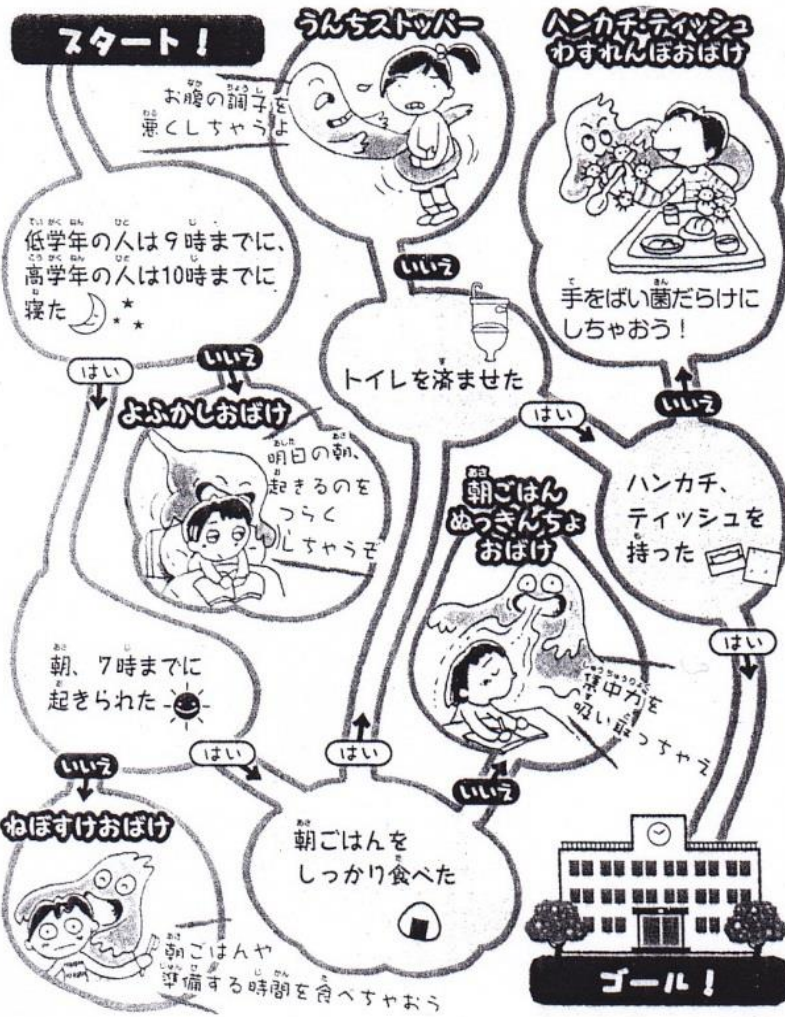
スタート！

うんちストッパー

お腹の調子を悪くしちゃうよ

ハンカチ・ティッシュわすれんぼおばけ

手をばい菌だらけにしちゃおう！

低学年の人は9時までに、高学年の人は10時までに寝た

いいえ

トイレを済ませた

はい

いいえ

よふかしおばけ

明日の朝、起きるのをつらくしちゃうぞ

はい

いいえ

ハンカチ、ティッシュを持った

朝ごはんぬっきんちょおばけ

集中力を吸い取っちゃえ

はい

朝、7時までに起きられた

はい

はい

いいえ

いいえ

ねぼすけおばけ

朝ごはんや準備する時間を食べちゃおう

朝ごはんをしっかり食べた

ゴール！